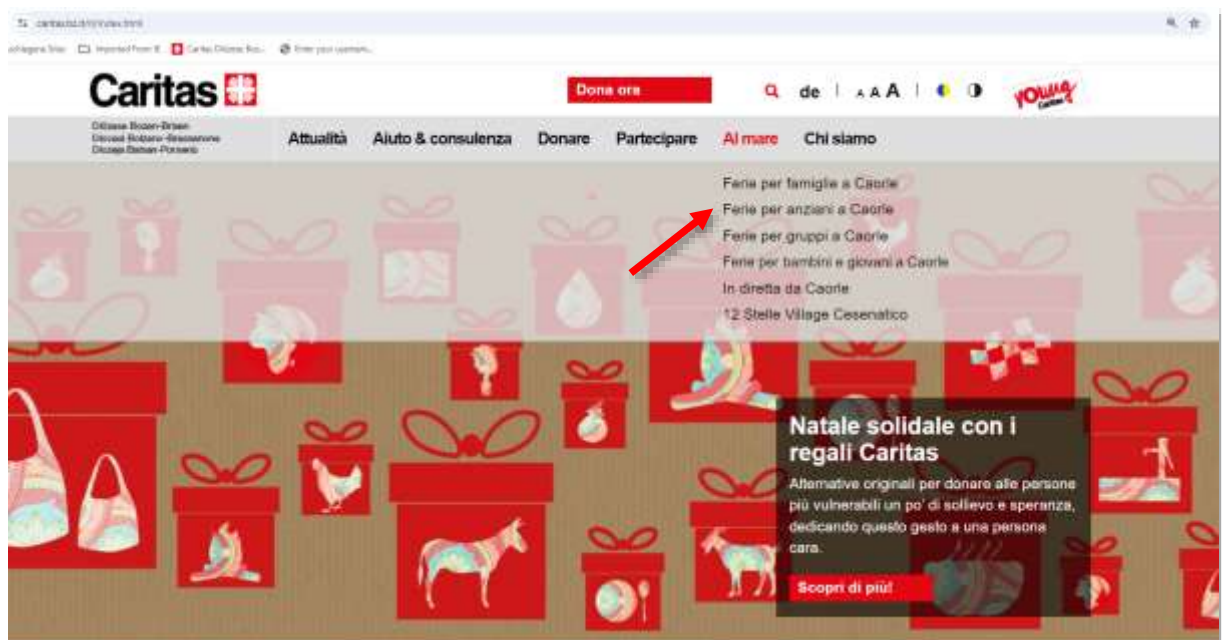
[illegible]

Caritas

Dona ora

de | A A A |

young Caritas

Diözese Bozen-Brixen
Diocesi Bolzano-Bressanone
Diozeja Bulsan-Porsenù

Attualità Aiuto & consulenza Donare Partecipare Al mare Chi siamo

Ferie per famiglie a Caorle
Ferie per anziani a Caorle
Ferie per gruppi a Caorle
Ferie per bambini e giovani a Caorle
In diretta da Caorle
12 Stelle Village Cesenatico

Natale solidale con i regali Caritas

Alternative originali per donare alle persone più vulnerabili un po' di sollievo e speranza, dedicando questo gesto a una persona cara.

Scopri di più!